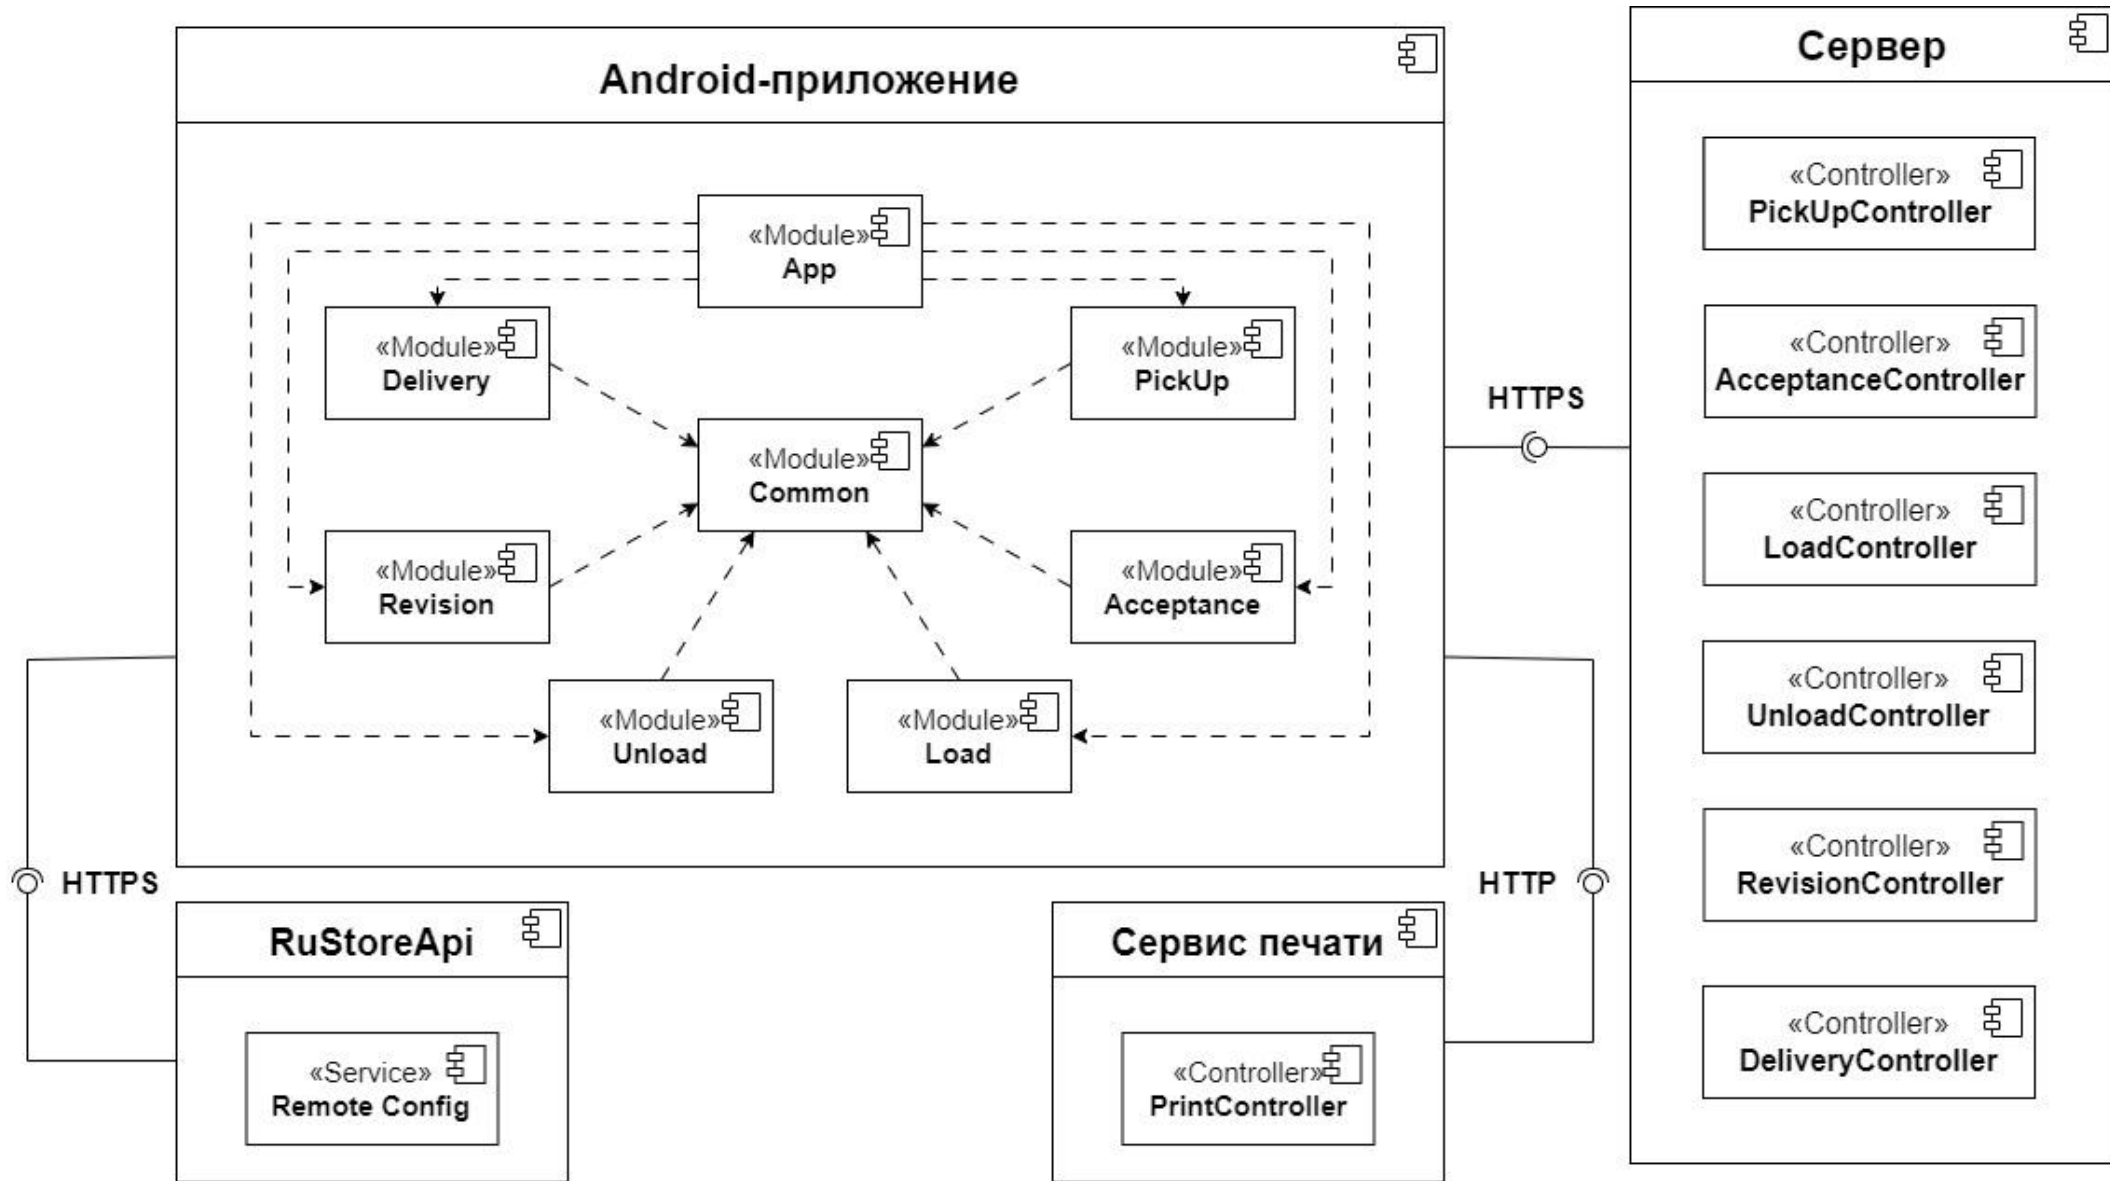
Android-приложение

«Module»
App

«Module»
Delivery

«Module»
PickUp

«Module»
Common

«Module»
Revision

«Module»
Acceptance

«Module»
Unload

«Module»
Load

Сервер

«Controller»
PickUpController

«Controller»
AcceptanceController

«Controller»
LoadController

«Controller»
UnloadController

«Controller»
RevisionController

«Controller»
DeliveryController

HTTPS

HTTPS

HTTP

RuStoreApi

«Service»
Remote Config

Сервис печати

«Controller»
PrintController